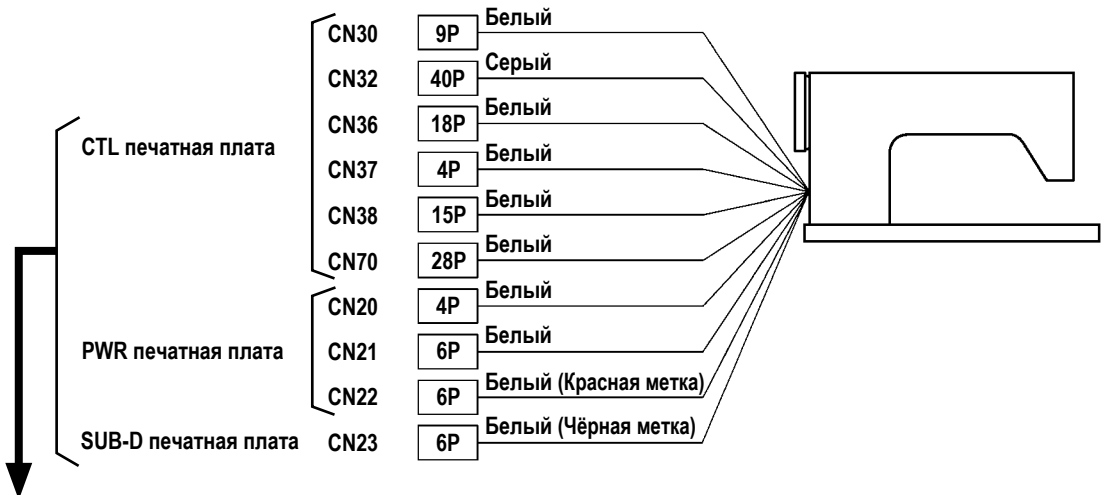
CN30 9P Белый
CN32 40P Серый
CTL печатная плата
CN36 18P Белый
CN37 4P Белый
CN38 15P Белый
CN70 28P Белый
CN20 4P Белый
PWR печатная плата
CN21 6P Белый
CN22 6P Белый (Красная метка)
SUB-D печатная плата
CN23 6P Белый (Чёрная метка)